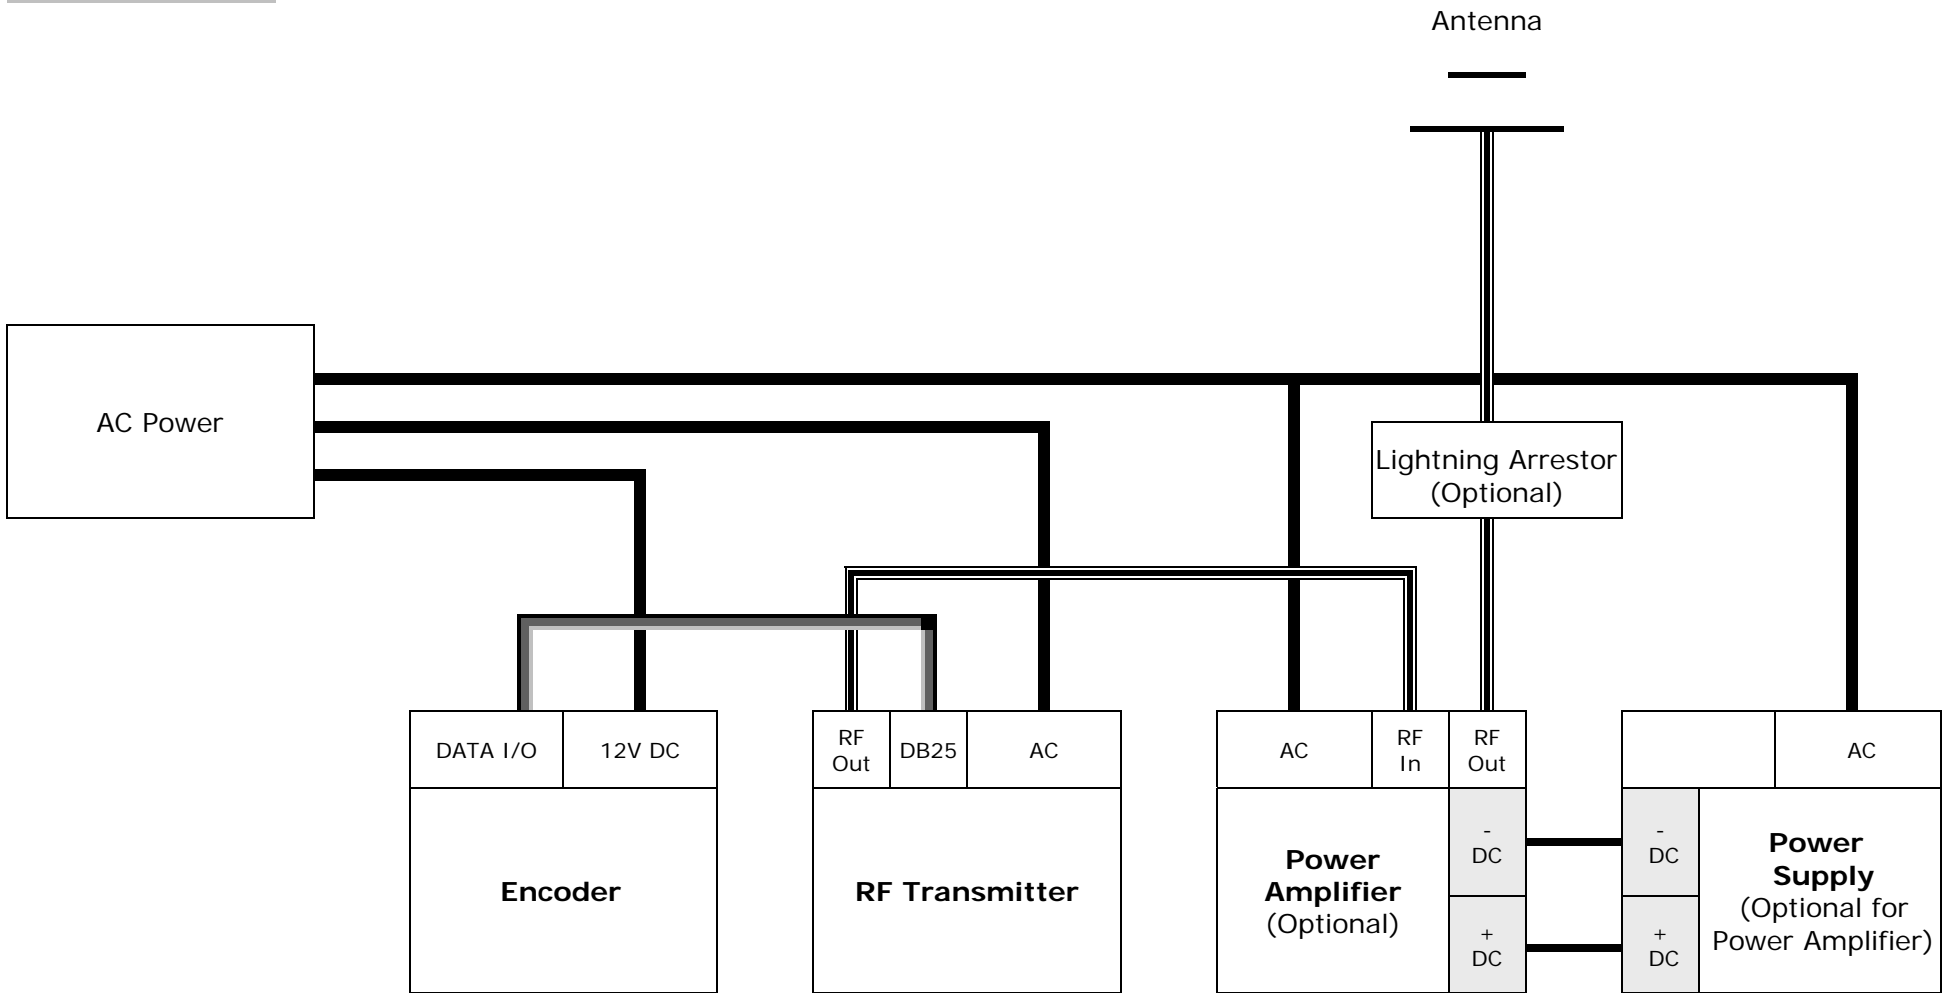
Antenna

AC Power

Lightning Arrestor (Optional)

DATA I/O
12V DC

Encoder

RF Out
DB25
AC

RF Transmitter

AC
RF In
RF Out

Power Amplifier (Optional)

- DC
+ DC

AC

- DC
+ DC

Power Supply (Optional for Power Amplifier)